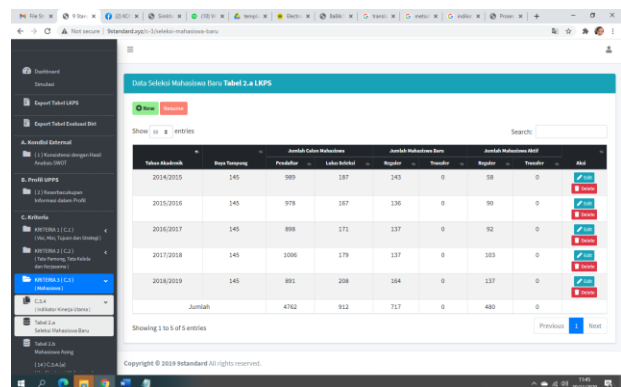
File St | 9 Stan | (2) KO | Sinkle | (18) W | tempi | Electr | Balik | transl | metod | indikc | Proses

Not secure | 9standard.xyz/c-3/seleksi-mahasiswa-baru

Dashboard
Simulasi
Export Tabel LKPS
Export Tabel Evaluasi Diri
A. Kondisi External
[ 1 ] Konsistensi dengan Hasil Analisis SWOT
B. Profil UPPS
[ 2 ] Keterlaksanaan Informasi dalam Profil
C. Kriteria
KRITERIA 1 ( C.1 ) ( Visi, Misi, Tujuan dan Strategi )
KRITERIA 2 ( C.2 ) ( Tata Pamong, Tata Kelola dan Kerjasama )
KRITERIA 3 ( C.3 ) ( Mahasiswa )
C.3.4 ( Indikator Kinerja Utama )
Tabel 2.a Seleksi Mahasiswa Baru
Tabel 2.b Mahasiswa Asing
[ 14 ] C.3.4.(a)

Data Seleksi Mahasiswa Baru Tabel 2.a LKPS

New | Generate

Show 10 entries

Search:

| Tahun Akademik | Daya Tampung | Jumlah Calon Mahasiswa Pendaftar | Jumlah Calon Mahasiswa Lulus Seleksi | Jumlah Mahasiswa Baru Reguler | Jumlah Mahasiswa Baru Transfer | Jumlah Mahasiswa Aktif Reguler | Jumlah Mahasiswa Aktif Transfer | Aksi |
|---|---|---|---|---|---|---|---|---|
| 2014/2015 | 145 | 989 | 187 | 143 | 0 | 58 | 0 | Edit Delete |
| 2015/2016 | 145 | 978 | 167 | 136 | 0 | 90 | 0 | Edit Delete |
| 2016/2017 | 145 | 898 | 171 | 137 | 0 | 92 | 0 | Edit Delete |
| 2017/2018 | 145 | 1006 | 179 | 137 | 0 | 103 | 0 | Edit Delete |
| 2018/2019 | 145 | 891 | 208 | 164 | 0 | 137 | 0 | Edit Delete |
| Jumlah | | 4762 | 912 | 717 | 0 | 480 | 0 | |

Showing 1 to 5 of 5 entries

Previous 1 Next

Copyright © 2019 9standard All rights reserved.